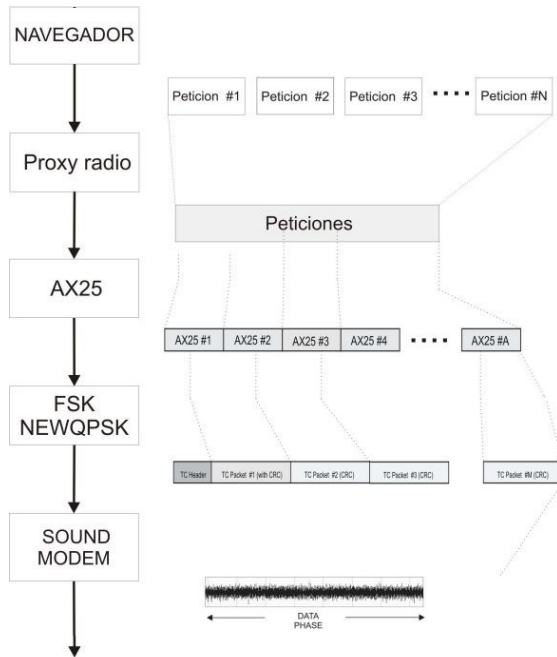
NAVEGADOR

Proxy radio

AX25

FSK NEWQPSK

SOUND MODEM

Peticion #1 Peticion #2 Peticion #3 Peticion #N

Peticiones

AX25 #1 AX25 #2 AX25 #3 AX25 #4 AX25 #A

TC Header TC Packet #1 (with CRC) TC Packet #2 (CRC) TC Packet #3 (CRC) TC Packet #M (CRC)

DATA PHASE